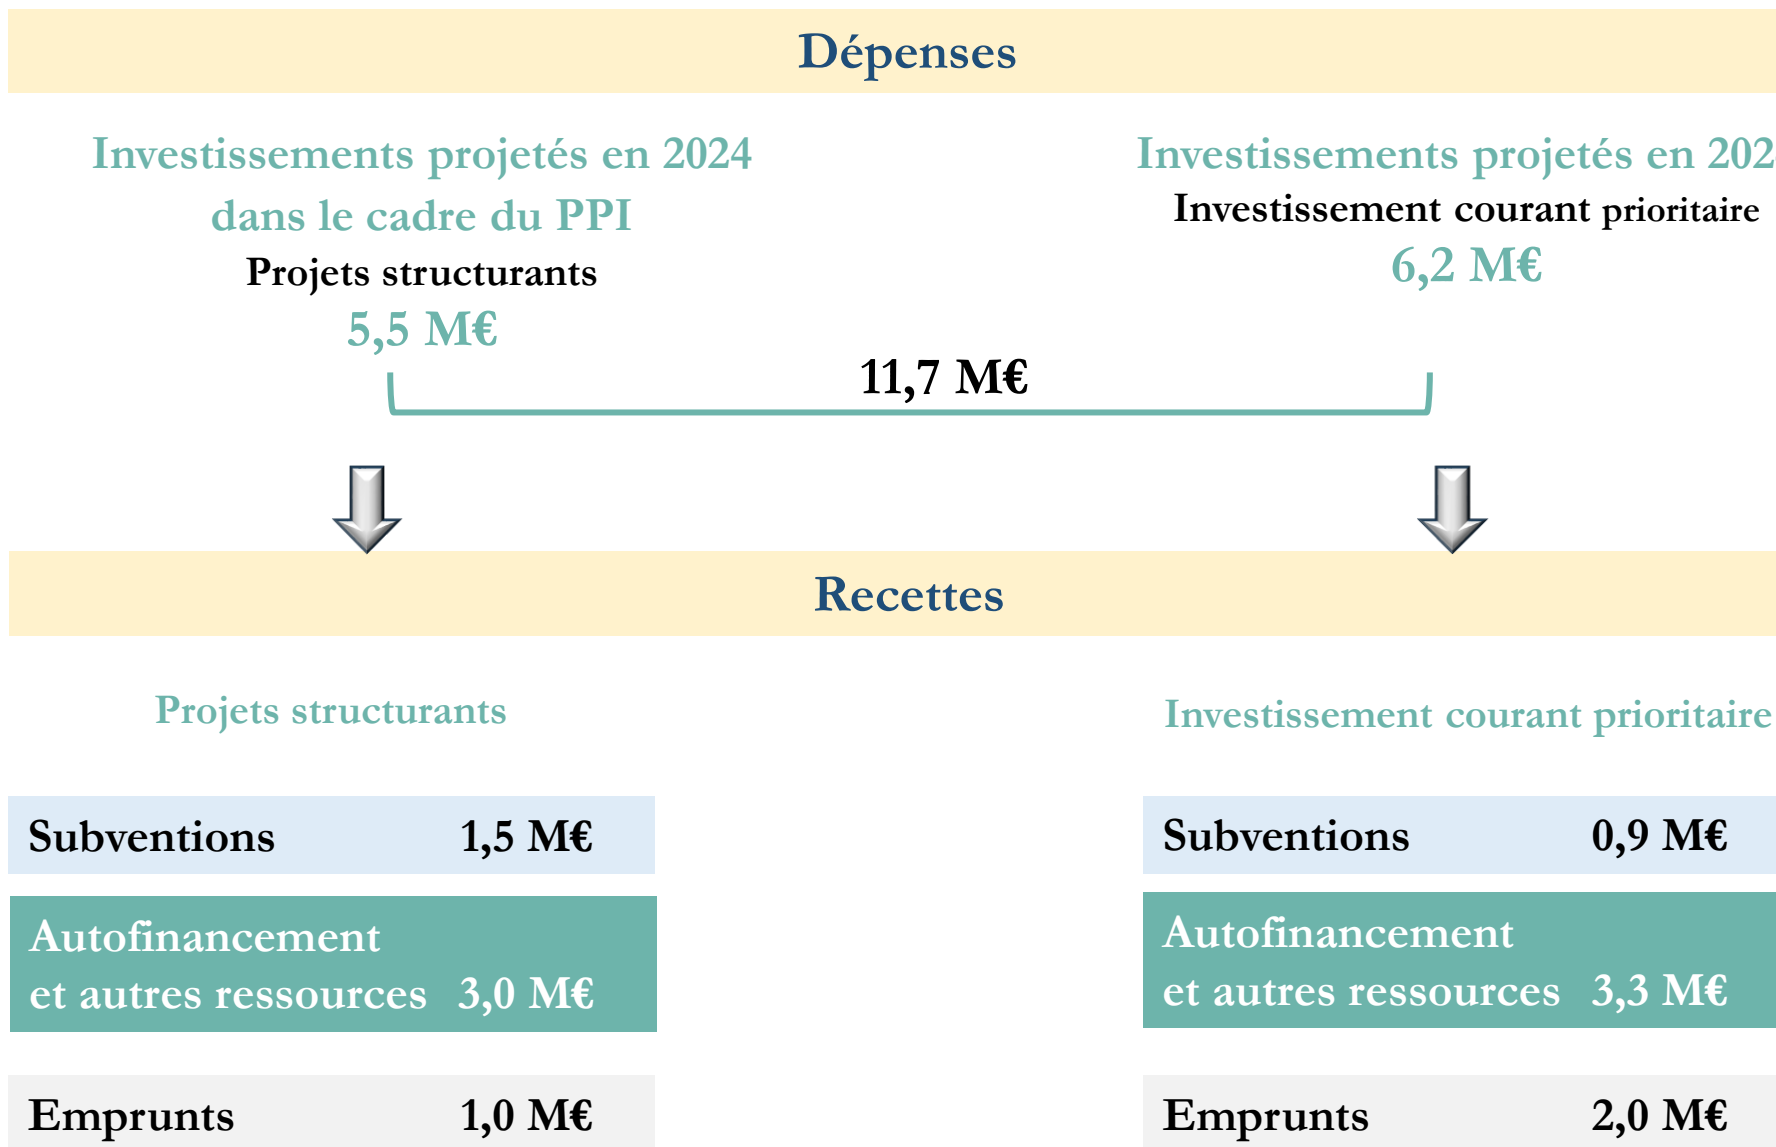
Dépenses

Investissements projetés en 2024 dans le cadre du PPI

Projets structurants

5,5 M€

Investissements projetés en 202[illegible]

Investissement courant prioritaire

6,2 M€

11,7 M€

Recettes

Projets structurants

| Subventions | 1,5 M€ |
|---|---|
| Autofinancement et autres ressources | 3,0 M€ |
| Emprunts | 1,0 M€ |

Investissement courant prioritaire

| Subventions | 0,9 M€ |
|---|---|
| Autofinancement et autres ressources | 3,3 M€ |
| Emprunts | 2,0 M€ |